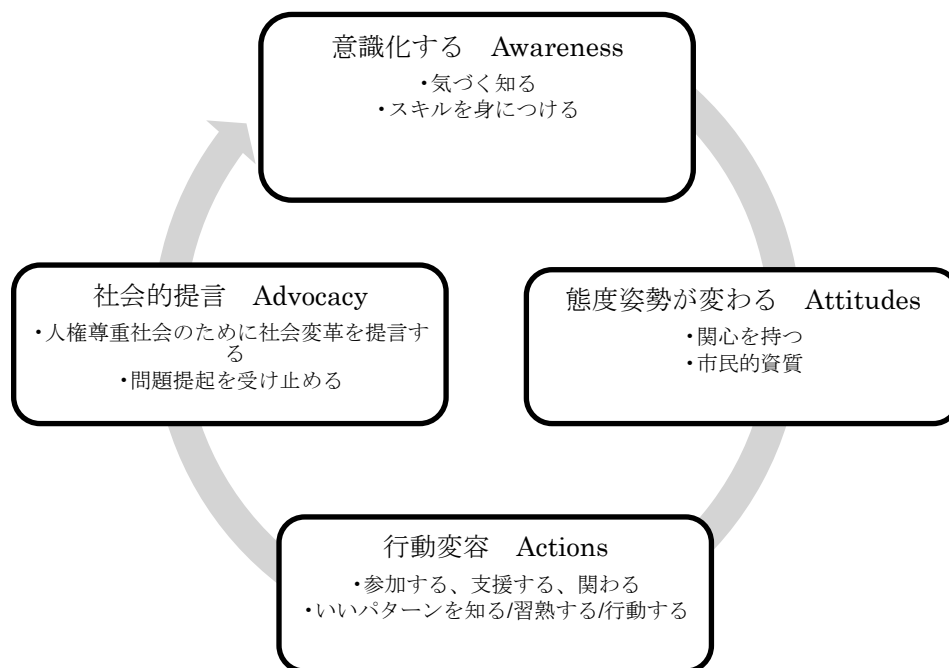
意識化する　Awareness
・気づく知る
・スキルを身につける

態度姿勢が変わる　Attitudes
・関心を持つ
・市民的資質

行動変容　Actions
・参加する、支援する、関わる
・いいパターンを知る/習熟する/行動する

社会的提言　Advocacy
・人権尊重社会のために社会変革を提言する
・問題提起を受け止める